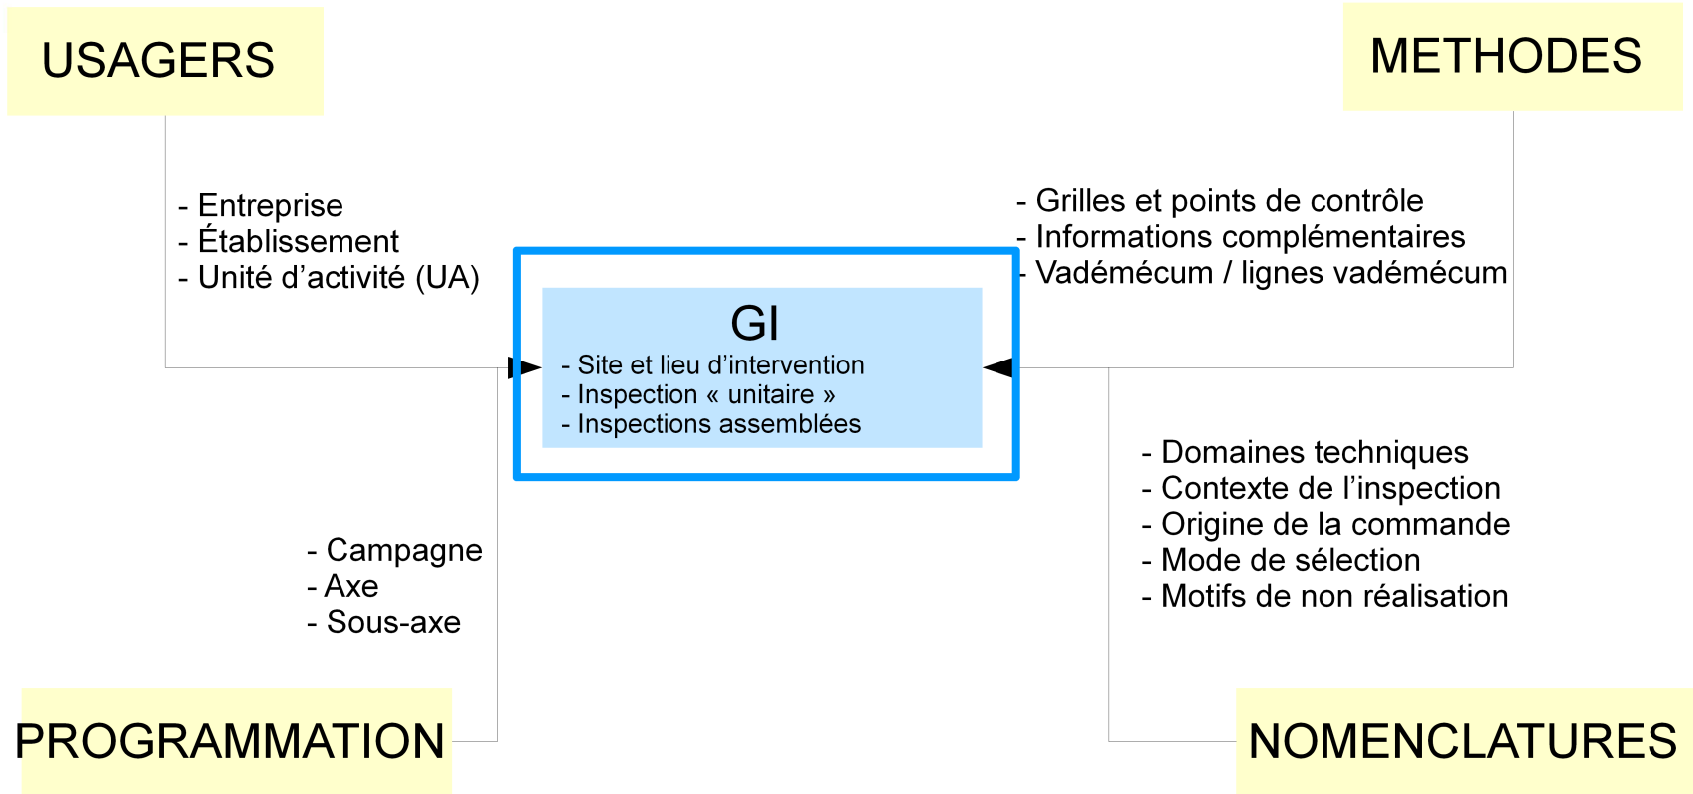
USAGERS

METHODES

- Entreprise
- Établissement
- Unité d’activité (UA)

- Grilles et points de contrôle
- Informations complémentaires
- Vadémécum / lignes vadémécum

GI
- Site et lieu d’intervention
- Inspection « unitaire »
- Inspections assemblées

- Domaines techniques
- Contexte de l’inspection
- Origine de la commande
- Mode de sélection
- Motifs de non réalisation

- Campagne
- Axe
- Sous-axe

PROGRAMMATION

NOMENCLATURES